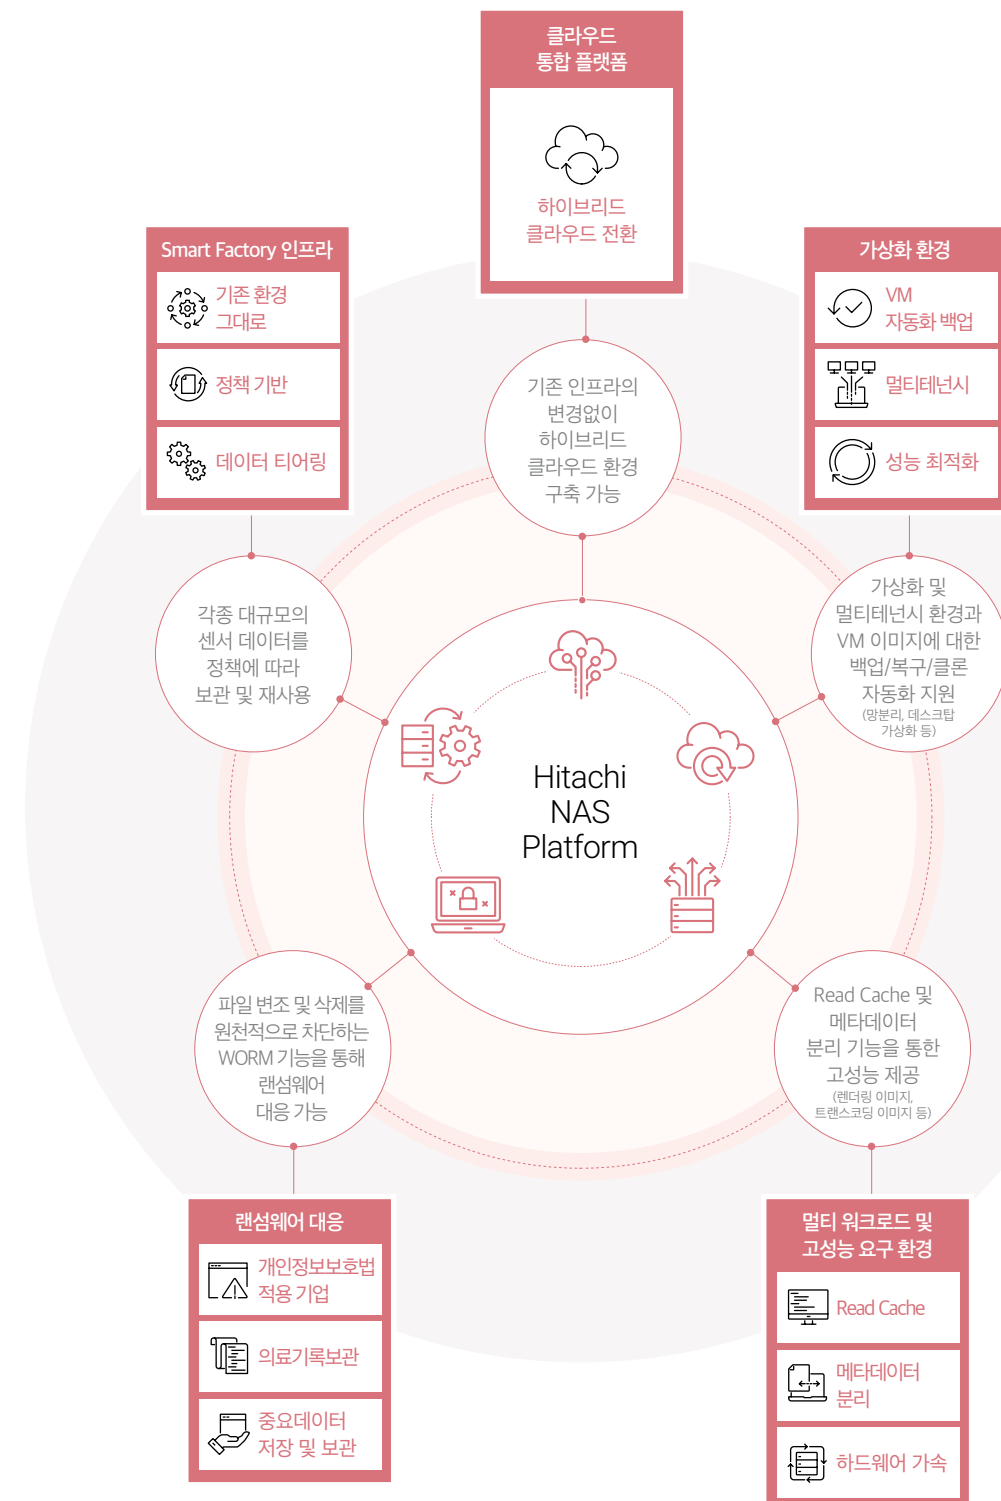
클라우드
통합 플랫폼

하이브리드
클라우드 전환

Smart Factory 인프라

기존 환경
그대로

정책 기반

데이터 티어링

가상화 환경

VM
자동화 백업

멀티테넌시

성능 최적화

기존 인프라의
변경없이
하이브리드
클라우드 환경
구축 가능

각종 대규모의
센서 데이터를
정책에 따라
보관 및 재사용

가상화 및
멀티테넌시 환경과
VM 이미지에 대한
백업/복구/클론
자동화 지원
(망분리, 데스크탑
가상화 등)

Hitachi
NAS
Platform

파일 변조 및 삭제를
원천적으로 차단하는
WORM 기능을 통해
랜섬웨어
대응 가능

Read Cache 및
메타데이터
분리 기능을 통한
고성능 제공
(렌더링 이미지,
트랜스코딩 이미지 등)

랜섬웨어 대응

개인정보보호법
적용 기업

의료기록보관

중요데이터
저장 및 보관

멀티 워크로드 및
고성능 요구 환경

Read Cache

메타데이터
분리

하드웨어 가속